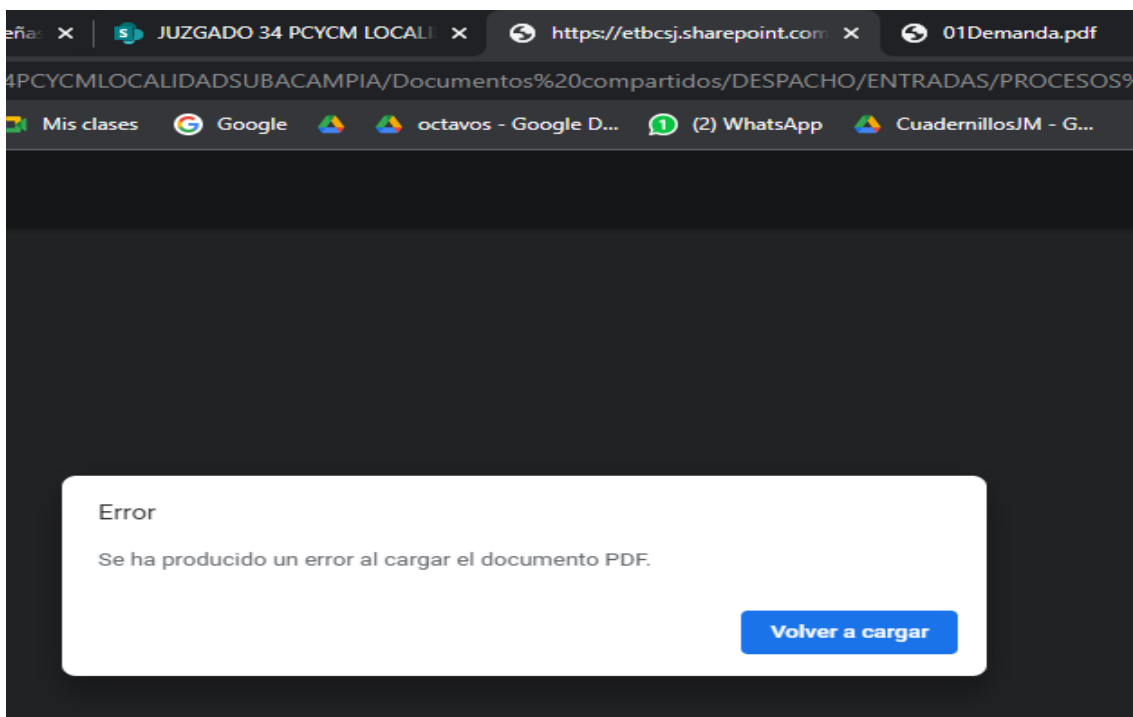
eñas ✕ JUZGADO 34 PCYCM LOCALI ✕ https://etbcsj.sharepoint.com ✕ 01Demanda.pdf

4PCYCMLOCALIDADSUBACAMPIA/Documentos%20compartidos/DESPACHO/ENTRADAS/PROCESOS%

Mis clases Google octavos - Google D... (2) WhatsApp CuadernillosJM - G...

Error

Se ha producido un error al cargar el documento PDF.

Volver a cargar